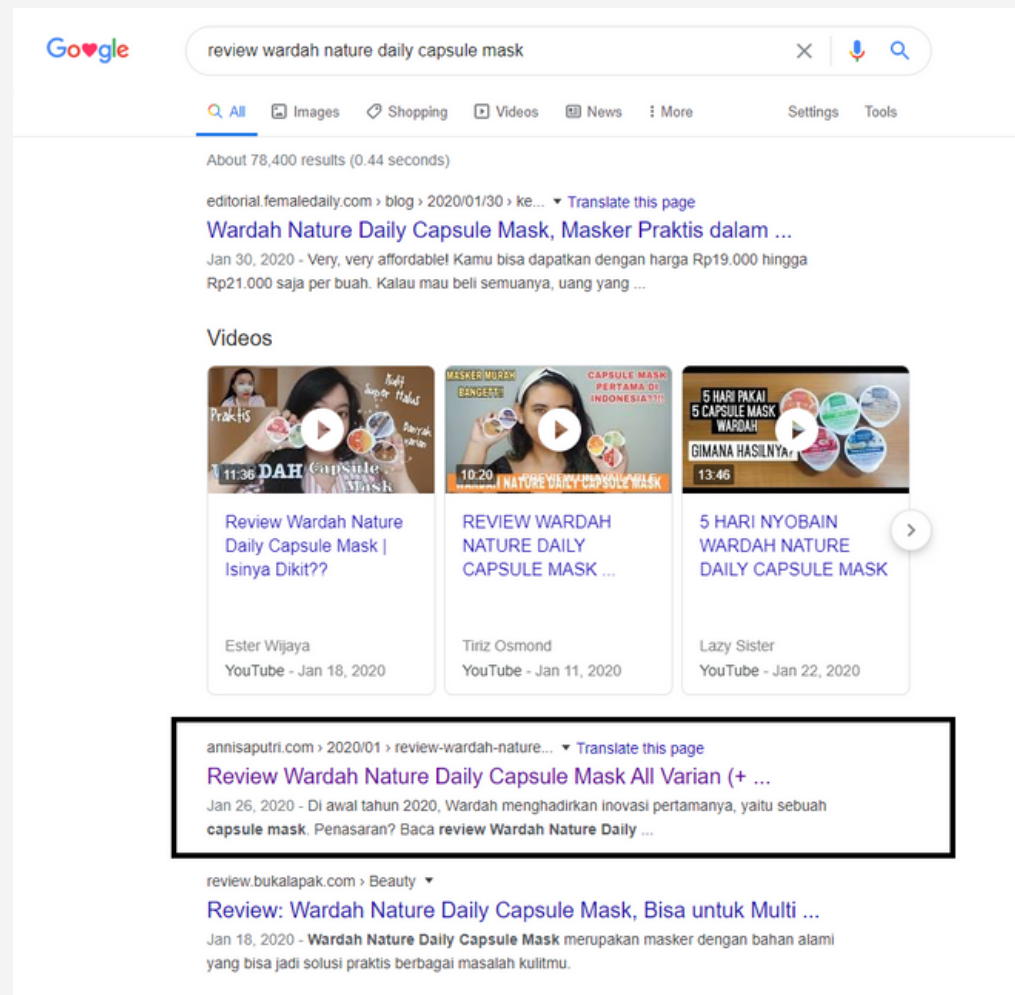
Google

review wardah nature daily capsule mask

All Images Shopping Videos News More Settings Tools

About 78,400 results (0.44 seconds)

editorial.femaledaily.com › blog › 2020/01/30 › ke... ▾ Translate this page

Wardah Nature Daily Capsule Mask, Masker Praktis dalam ...

Jan 30, 2020 - Very, very affordable! Kamu bisa dapatkan dengan harga Rp19.000 hingga Rp21.000 saja per buah. Kalau mau beli semuanya, uang yang ...

Videos

Praktis Bikin super halus Banyak varian DAH Capsule Mask 11:36

Review Wardah Nature Daily Capsule Mask | Isinya Dikit??

Ester Wijaya
YouTube - Jan 18, 2020

MASKER MURAH BANGET!! CAPSULE MASK PERTAMA DI INDONESIA?!!! 10:20 NATURE DAILY CAPSULE MASK

REVIEW WARDAH NATURE DAILY CAPSULE MASK ...

Tiriz Osmond
YouTube - Jan 11, 2020

5 HARI PAKAI 5 CAPSULE MASK WARDAH GIMANA HASILNYA? 13:46

5 HARI NYOBAIN WARDAH NATURE DAILY CAPSULE MASK

Lazy Sister
YouTube - Jan 22, 2020

annisaputri.com › 2020/01 › review-wardah-nature... ▾ Translate this page

Review Wardah Nature Daily Capsule Mask All Varian (+ ...

Jan 26, 2020 - Di awal tahun 2020, Wardah menghadirkan inovasi pertamanya, yaitu sebuah capsule mask. Penasaran? Baca review Wardah Nature Daily ...

review.bukalapak.com › Beauty ▾

Review: Wardah Nature Daily Capsule Mask, Bisa untuk Multi ...

Jan 18, 2020 - Wardah Nature Daily Capsule Mask merupakan masker dengan bahan alami yang bisa jadi solusi praktis berbagai masalah kulitmu.